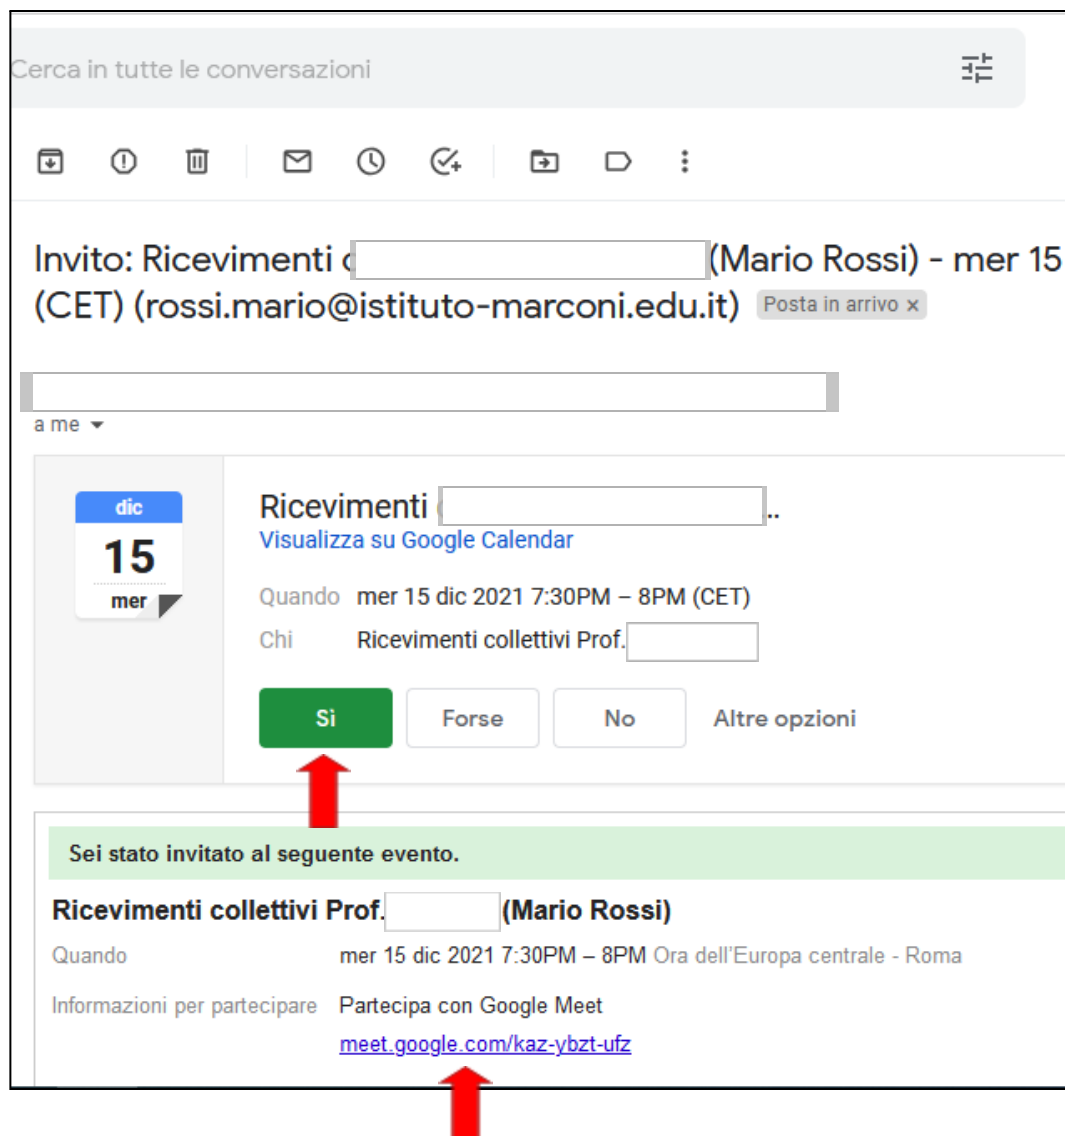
Cerca in tutte le conversazioni

Invito: Ricevimenti c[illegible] (Mario Rossi) - mer 15 (CET) (rossi.mario@istituto-marconi.edu.it) Posta in arrivo ×

a me

dic
15
mer

Ricevimenti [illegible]..
Visualizza su Google Calendar

Quando mer 15 dic 2021 7:30PM – 8PM (CET)
Chi Ricevimenti collettivi Prof.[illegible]

Sì
Forse
No
Altre opzioni

Sei stato invitato al seguente evento.

Ricevimenti collettivi Prof.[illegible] (Mario Rossi)

Quando mer 15 dic 2021 7:30PM – 8PM Ora dell'Europa centrale - Roma

Informazioni per partecipare Partecipa con Google Meet
meet.google.com/kaz-ybzt-ufz